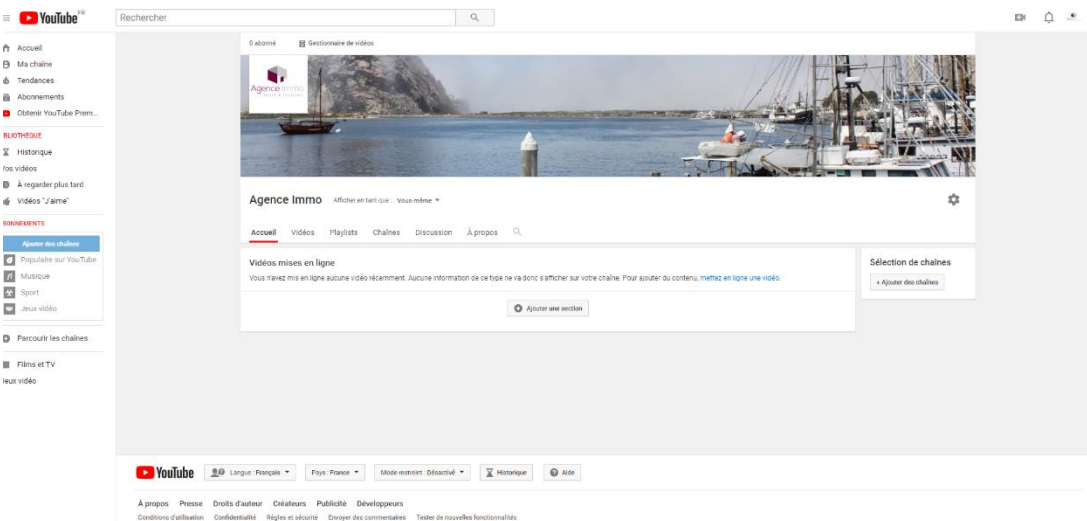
YouTube FR

Rechercher

Accueil
Ma chaîne
Tendances
Abonnements
Obtenir YouTube Prem...

BLIOTHÈQUE
Historique
/os vidéos
À regarder plus tard
Vidéos "J'aime"

BONNEMENTS
Ajouter des chaînes
Populaire sur YouTube
Musique
Sport
Jeux vidéo

Parcourir les chaînes

Films et TV
Jeux vidéo

0 abonné
Gestionnaire de vidéos

Agence Immo

Agence Immo
Afficher en tant que : Vous-même

Accueil
Vidéos
Playlists
Chaînes
Discussion
À propos

Vidéos mises en ligne
Vous n'avez mis en ligne aucune vidéo récemment. Aucune information de ce type ne va donc s'afficher sur votre chaîne. Pour ajouter du contenu, mettez en ligne une vidéo.

Ajouter une section

Sélection de chaînes
+ Ajouter des chaînes

YouTube
Langue : Français
Pays : France
Mode restreint : Désactivé
Historique
Aide

À propos
Presse
Droits d'auteur
Créateurs
Publicité
Développeurs

Conditions d'utilisation
Confidentialité
Règles et sécurité
Envoyer des commentaires
Tester de nouvelles fonctionnalités